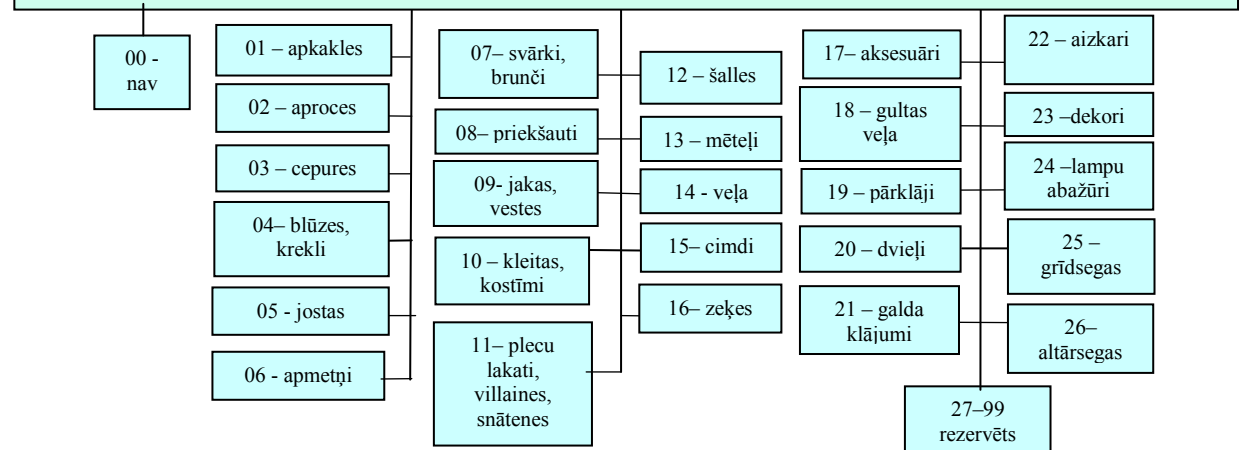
00 - nav

01 – apkakles

02 – aproces

03 – cepures

04– blūzes, krekli

05 - jostas

06 - apmetņi

07– svārki, brunči

08– priekšauti

09- jakas, vestes

10 – kleitas, kostīmi

11– plecu lakati, villaines, snātenes

12 – šalles

13 – mēteļi

14 - veļa

15– cimdi

16– zeķes

17– aksesuāri

18 – gultas veļa

19 – pārklāji

20 – dvieļi

21 – galda klājumi

22 – aizkari

23 –dekori

24 –lampu abažūri

25 – grīdsegas

26– altārsegas

27–99 rezervēts